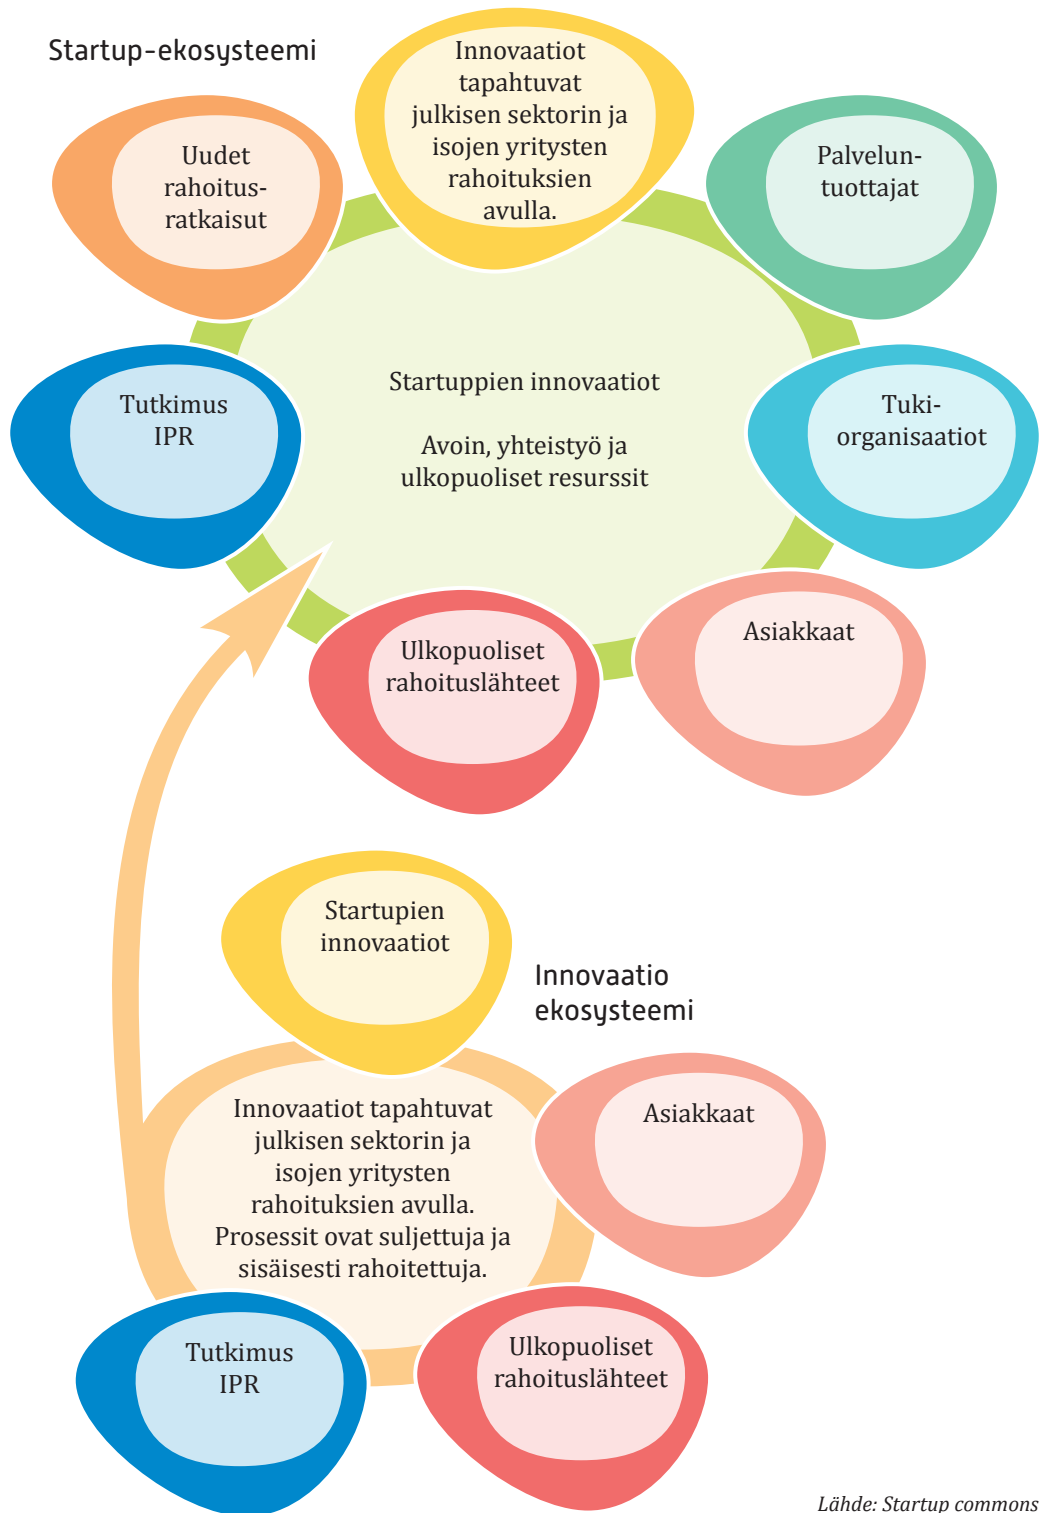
Startup-ekosysteemi

Innovaatiot tapahtuvat julkisen sektorin ja isojen yritysten rahoituksien avulla.

Uudet rahoitusratkaisut

Palveluntuottajat

Startuppien innovaatiot

Avoin, yhteistyö ja ulkopuoliset resurssit

Tutkimus IPR

Tukiorganisaatiot

Ulkopuoliset rahoituslähteet

Asiakkaat

Startupien innovaatiot

Innovaatio ekosysteemi

Innovaatiot tapahtuvat julkisen sektorin ja isojen yritysten rahoituksien avulla. Prosessit ovat suljettuja ja sisäisesti rahoitettuja.

Asiakkaat

Tutkimus IPR

Ulkopuoliset rahoituslähteet

Lähde: Startup commons